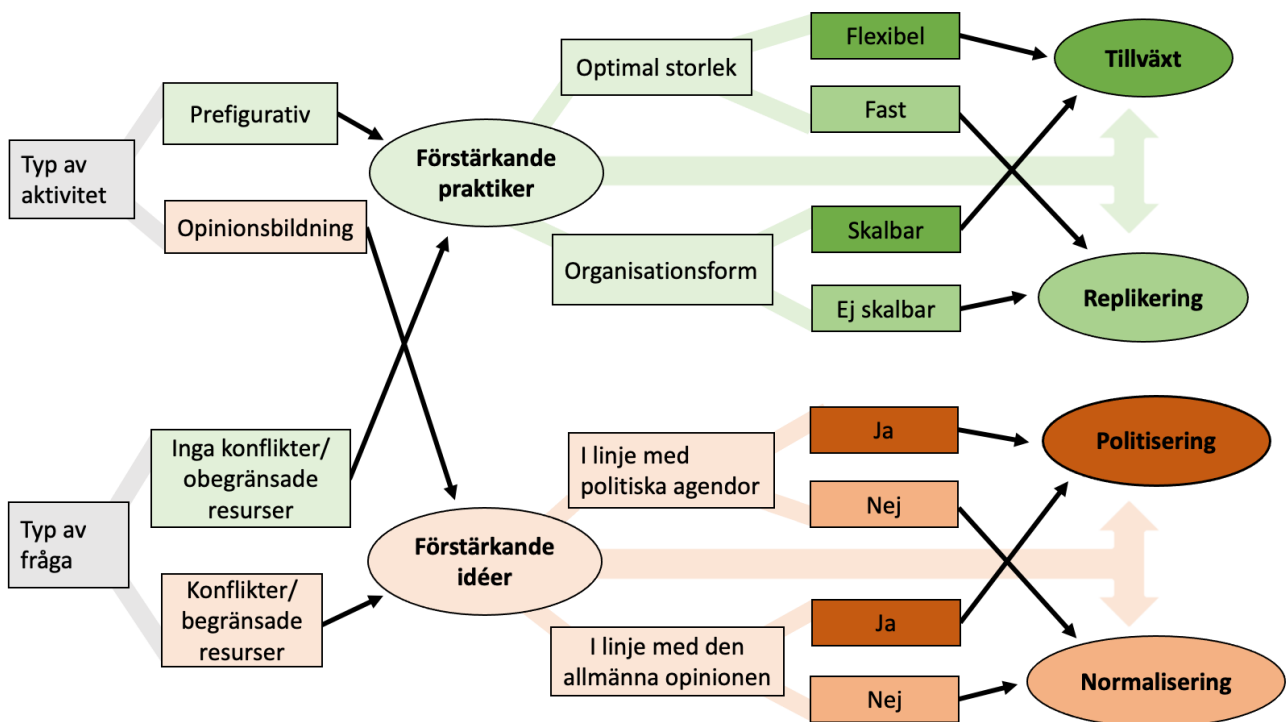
Typ av aktivitet

Prefigurativ

Opinionsbildning

Förstärkande praktiker

Optimal storlek

Organisationsform

Flexibel

Fast

Skalbar

Ej skalbar

Tillväxt

Replikering

Typ av fråga

Inga konflikter/ obegränsade resurser

Konflikter/ begränsade resurser

Förstärkande idéer

I linje med politiska agendor

I linje med den allmänna opinionen

Ja

Nej

Ja

Nej

Politisering

Normalisering